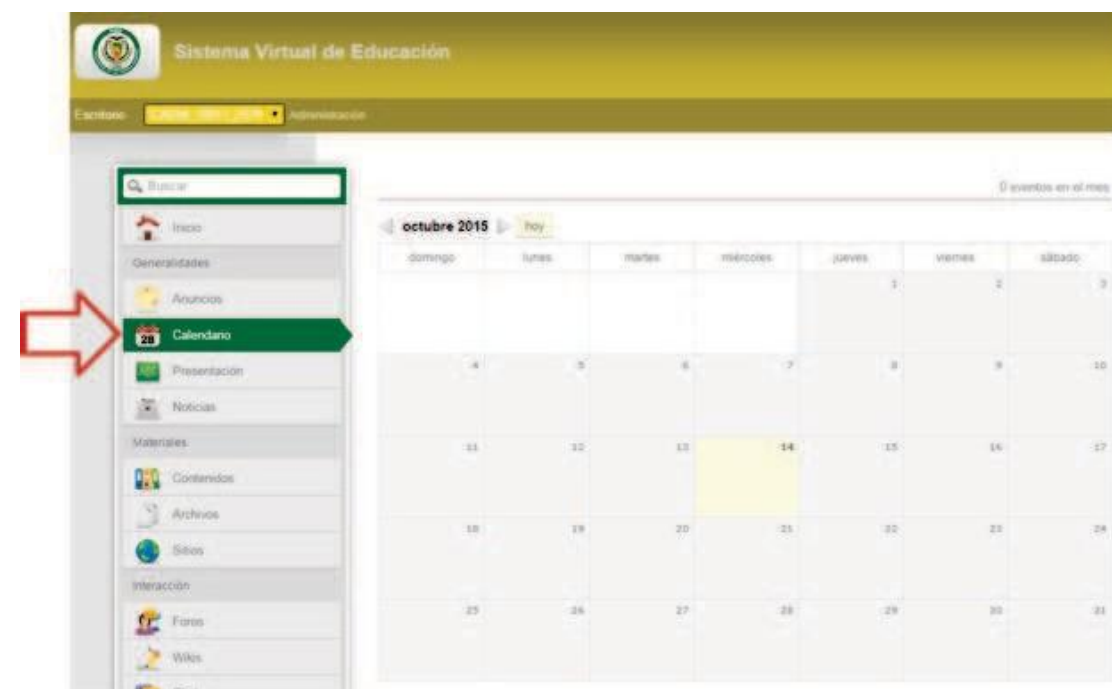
Sistema Virtual de Educación

Escritorio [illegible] Administración

Buscar

Inicio

Generalidades

Anuncios

Calendario

Presentación

Noticias

Materiales

Contenidos

Archivos

Sitios

Interacción

Foros

Wikis

0 eventos en el mes

octubre 2015 hoy

| domingo | lunes | martes | miércoles | jueves | viernes | sábado |
|---|---|---|---|---|---|---|
| | | | | 1 | 2 | 3 |
| 4 | 5 | 6 | 7 | 8 | 9 | 10 |
| 11 | 12 | 13 | 14 | 15 | 16 | 17 |
| 18 | 19 | 20 | 21 | 22 | 23 | 24 |
| 25 | 26 | 27 | 28 | 29 | 30 | 31 |